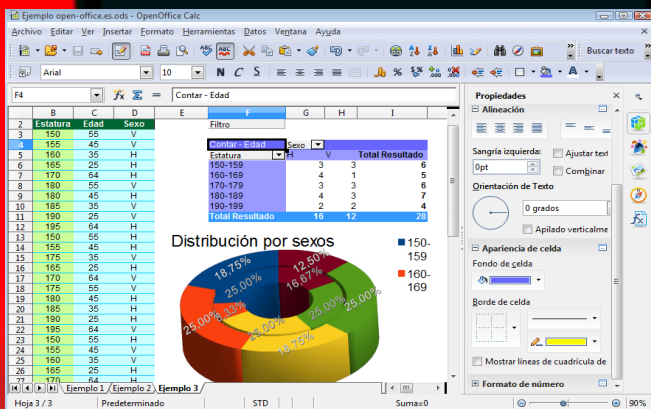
Ejemplo open-office.es.ods - OpenOffice Calc

Archivo Editar Ver Insertar Formato Herramientas Datos Ventana Ayuda

Buscar texto

Arial 10 N C S

F4 Contar - Edad

Propiedades

Alineación

Sangría izquierda: 0pt

Ajustar texto

Combinar

Orientación de Texto

0 grados

Apilado verticalmente

Apariencia de celda

Fondo de celda

Borde de celda

Mostrar líneas de cuadrícula de

Formato de número

| | B | C | D | E | F | G | H | I |
|---|---|---|---|---|---|---|---|---|
| 2 | Estatura | Edad | Sexo | | | | | |
| 3 | 150 | 55 | V | | Filtro | | | |
| 4 | 155 | 45 | V | | | | | |
| 5 | 160 | 35 | H | | Contar - Edad | Sexo | | |
| 6 | 165 | 25 | H | | Estatura | H | V | Total Resultado |
| 7 | 170 | 64 | H | | 150-159 | 3 | 3 | 6 |
| 8 | 180 | 55 | V | | 160-169 | 4 | 1 | 5 |
| 9 | 180 | 45 | H | | 170-179 | 3 | 3 | 6 |
| 10 | 185 | 35 | V | | 180-189 | 4 | 3 | 7 |
| 11 | 190 | 25 | V | | 190-199 | 2 | 2 | 4 |
| 12 | 195 | 64 | H | | Total Resultado | 16 | 12 | 28 |
| 13 | 150 | 55 | H | | | | | |
| 14 | 155 | 45 | H | | | | | |
| 15 | 175 | 35 | V | | | | | |
| 16 | 165 | 25 | H | | | | | |
| 17 | 170 | 64 | V | | | | | |
| 18 | 175 | 55 | V | | | | | |
| 19 | 180 | 45 | H | | | | | |
| 20 | 185 | 35 | H | | | | | |
| 21 | 180 | 25 | V | | | | | |
| 22 | 195 | 64 | V | | | | | |
| 23 | 150 | 55 | H | | | | | |
| 24 | 155 | 45 | V | | | | | |
| 25 | 160 | 35 | V | | | | | |
| 26 | 165 | 25 | H | | | | | |
| 27 | 170 | 64 | H | | | | | |

Distribución por sexos

150-159

160-169

18,75%
12,50%
25,00%
16,67%
25,00%
8,33%
25,00%
25,00%
25,00%
18,75%

Ejemplo 1 Ejemplo 2 Ejemplo 3

Hoja 3 / 3 Predeterminado STD Suma=0 90%